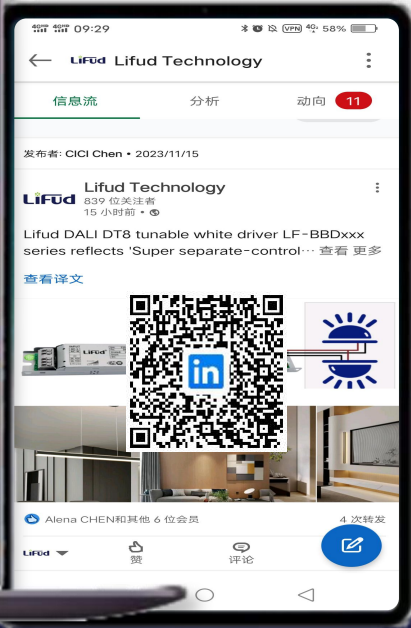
4G 4G 09:29 58%

Lifud Technology

信息流 分析 动向 11

发布者: CICI Chen • 2023/11/15

Lifud Technology
839 位关注者
15 小时前 •

Lifud DALI DT8 tunable white driver LF-BBDxxx series reflects 'Super separate-control… 查看 更多

查看译文

Alena CHEN和其他 6 位会员 4 次转发

赞 评论